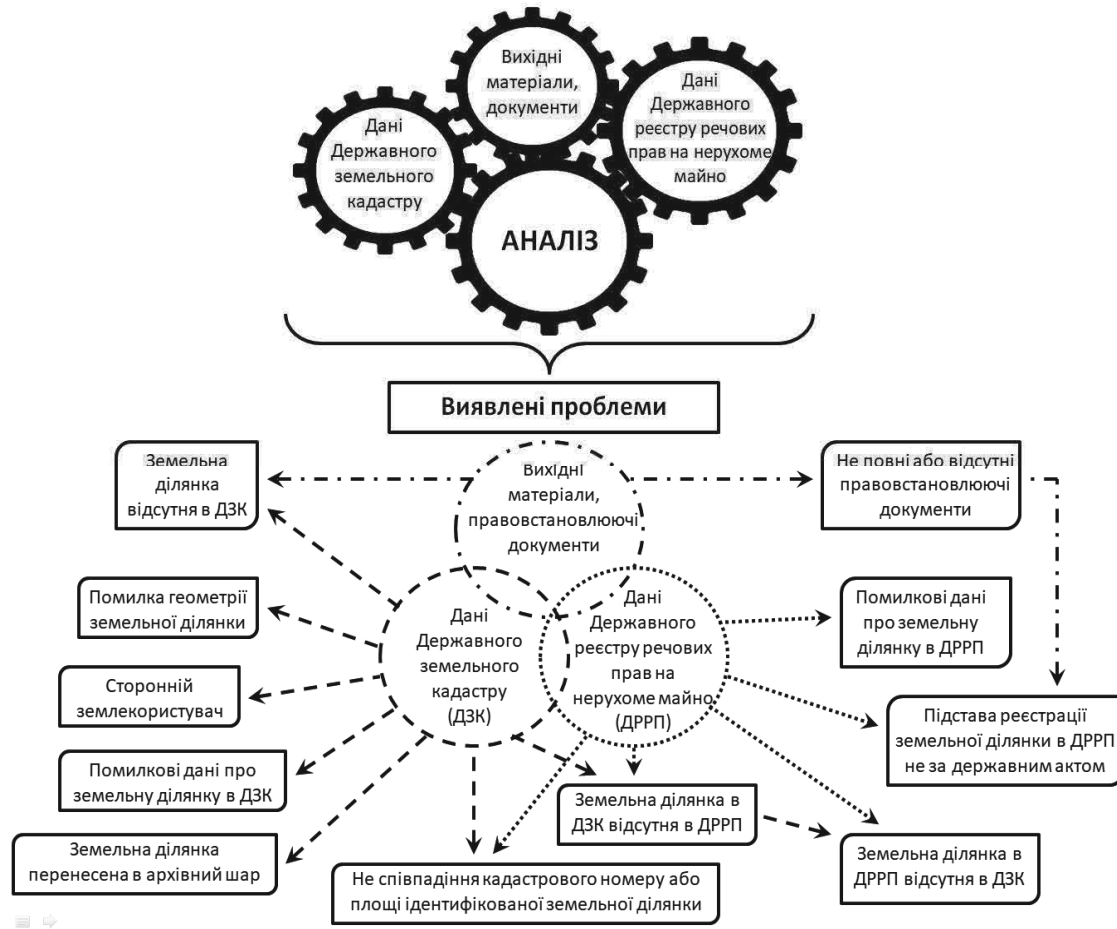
Вихідні матеріали, документи

Дані Державного земельного кадастру

Дані Державного реєстру речових прав на нерухоме майно

АНАЛІЗ

Виявлені проблеми

Земельна ділянка відсутня в ДЗК

Вихідні матеріали, правовстановлюючі документи

Не повні або відсутні правовстановлюючі документи

Помилка геометрії земельної ділянки

Дані Державного земельного кадастру (ДЗК)

Дані Державного реєстру речових прав на нерухоме майно (ДРРП)

Помилкові дані про земельну ділянку в ДРРП

Сторонній землекористувач

Підстава реєстрації земельної ділянки в ДРРП не за державним актом

Помилкові дані про земельну ділянку в ДЗК

Земельна ділянка в ДЗК відсутня в ДРРП

Земельна ділянка перенесена в архівний шар

Не співпадіння кадастрового номеру або площі ідентифікованої земельної ділянки

Земельна ділянка в ДРРП відсутня в ДЗК